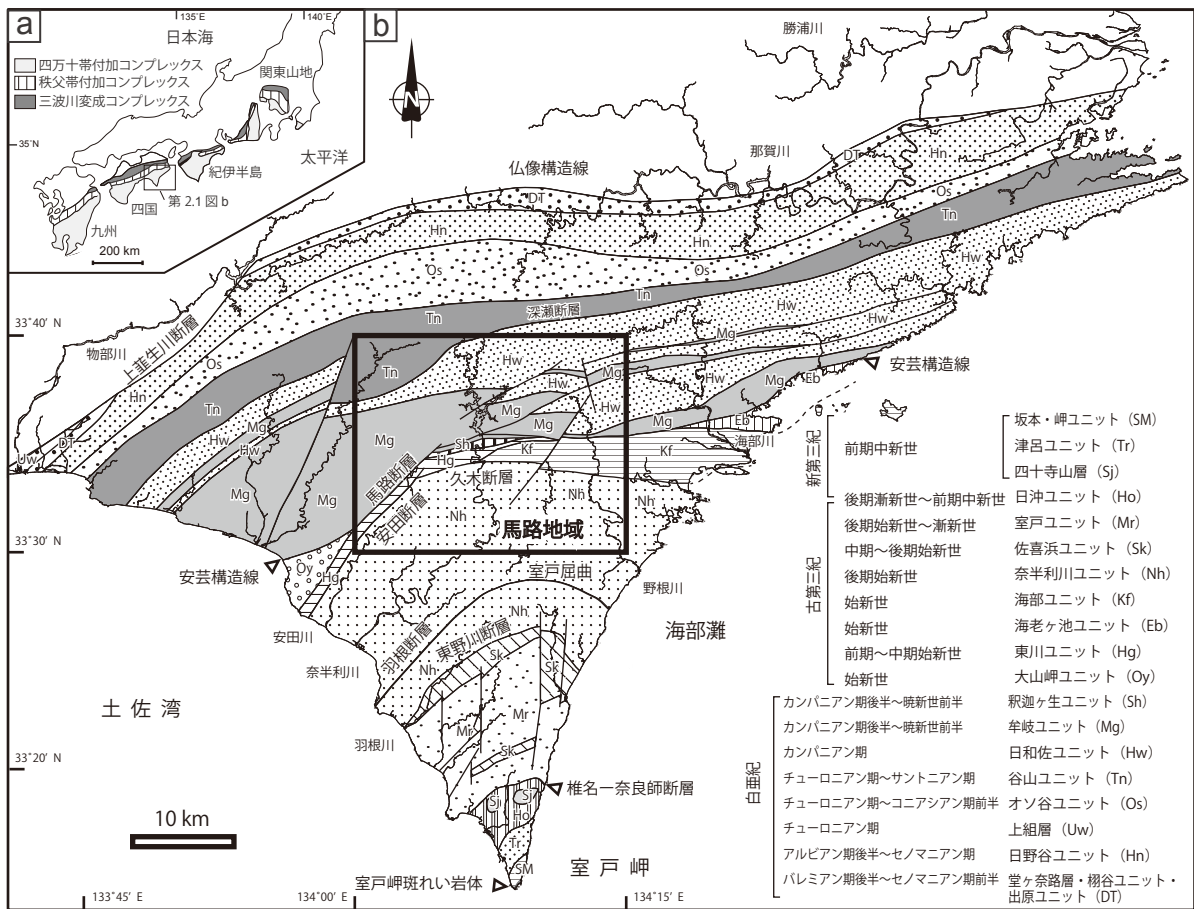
a
135°E
140°E
日本海
四万十帯付加コンプレックス
秩父帯付加コンプレックス
三波川変成コンプレックス
関東山地
35°N
太平洋
紀伊半島
四国
第 2.1 図 b
九州
200 km

b
勝浦川
N
那賀川
仏像構造線
DT
Hn
Os
Tn
Hw
Hn
Hn
Os
Os
Tn
深瀬断層
Tn
Hw
33°40′ N
上韮生川断層
物部川
Os
Hn
Tn
DT
Uw
Tn
Mg
Hw
Hw
Mg
Mg
Hw
Mg
Hw
Hw
Hw
Mg
Eb
安芸構造線
Mg
Mg
Sh
Kf
Hg
久木断層
Mg
Eb
海部川
Kf
馬路断層
安田断層
Nh
Nh
Nh
馬路地域
33°30′ N
安芸構造線
Oy
Hg
室戸屈曲
野根川
安田川
羽根断層
東野川断層
海部灘
Nh
Sk
Sk
奈半利川
Nh
土 佐 湾
Mr
Mr
33°20′ N
羽根川
Sk
椎名一奈良師断層
Sj
Sj
Ho
Tr
10 km
SM
室 戸 岬
室戸岬斑れい岩体
133°45′ E
134°00′ E
134°15′ E

新第三紀
前期中新世
坂本・岬ユニット（SM）
津呂ユニット（Tr）
四十寺山層（Sj）
古第三紀
後期漸新世〜前期中新世　日沖ユニット（Ho）
後期始新世〜漸新世　室戸ユニット（Mr）
中期〜後期始新世　佐喜浜ユニット（Sk）
後期始新世　奈半利川ユニット（Nh）
始新世　海部ユニット（Kf）
始新世　海老ヶ池ユニット（Eb）
前期〜中期始新世　東川ユニット（Hg）
始新世　大山岬ユニット（Oy）
白亜紀
カンパニアン期後半〜暁新世前半　釈迦ヶ生ユニット（Sh）
カンパニアン期後半〜暁新世前半　牟岐ユニット（Mg）
カンパニアン期　日和佐ユニット（Hw）
チューロニアン期〜サントニアン期　谷山ユニット（Tn）
チューロニアン期〜コニアシアン期前半　オソ谷ユニット（Os）
チューロニアン期　上組層（Uw）
アルビアン期後半〜セノマニアン期　日野谷ユニット（Hn）
バレミアン期後半〜セノマニアン期前半　堂ヶ奈路層・栩谷ユニット・出原ユニット（DT）